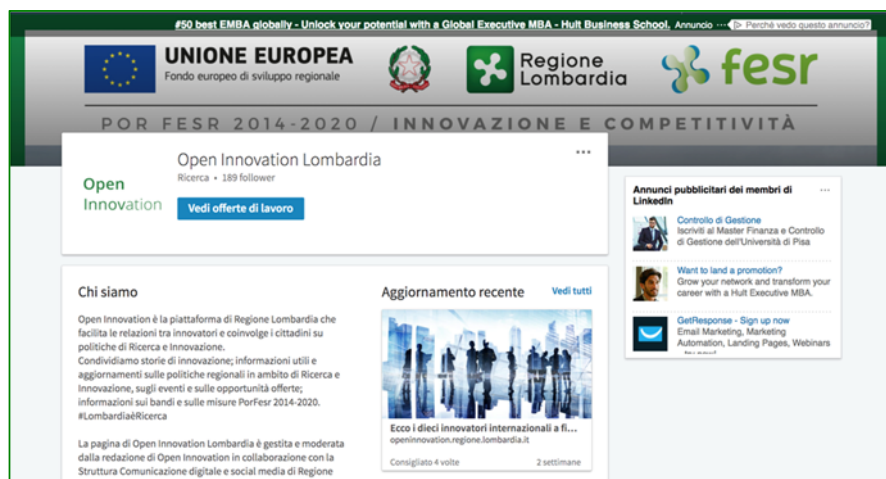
#50 best EMBA globally - Unlock your potential with a Global Executive MBA - Hult Business School. Annuncio ··· Perché vedo questo annuncio?

UNIONE EUROPEA
Fondo europeo di sviluppo regionale

Regione Lombardia

fesr

POR FESR 2014-2020 / INNOVAZIONE E COMPETITIVITÀ

Open Innovation

Open Innovation Lombardia
Ricerca • 189 follower

Vedi offerte di lavoro

···

Annunci pubblicitari dei membri di LinkedIn ···

Controllo di Gestione
Iscriviti al Master Finanza e Controllo di Gestione dell'Università di Pisa

Want to land a promotion?
Grow your network and transform your career with a Hult Executive MBA.

GetResponse - Sign up now
Email Marketing, Marketing Automation, Landing Pages, Webinars

Chi siamo

Open Innovation è la piattaforma di Regione Lombardia che facilita le relazioni tra innovatori e coinvolge i cittadini su politiche di Ricerca e Innovazione.
Condividiamo storie di innovazione; informazioni utili e aggiornamenti sulle politiche regionali in ambito di Ricerca e Innovazione, sugli eventi e sulle opportunità offerte; informazioni sui bandi e sulle misure PorFesr 2014-2020. #LombardiaèRicerca

La pagina di Open Innovation Lombardia è gestita e moderata dalla redazione di Open Innovation in collaborazione con la Struttura Comunicazione digitale e social media di Regione

Aggiornamento recente

Vedi tutti

Ecco i dieci innovatori internazionali a fi...
openinnovation.regione.lombardia.it

Consigliato 4 volte

2 settimane